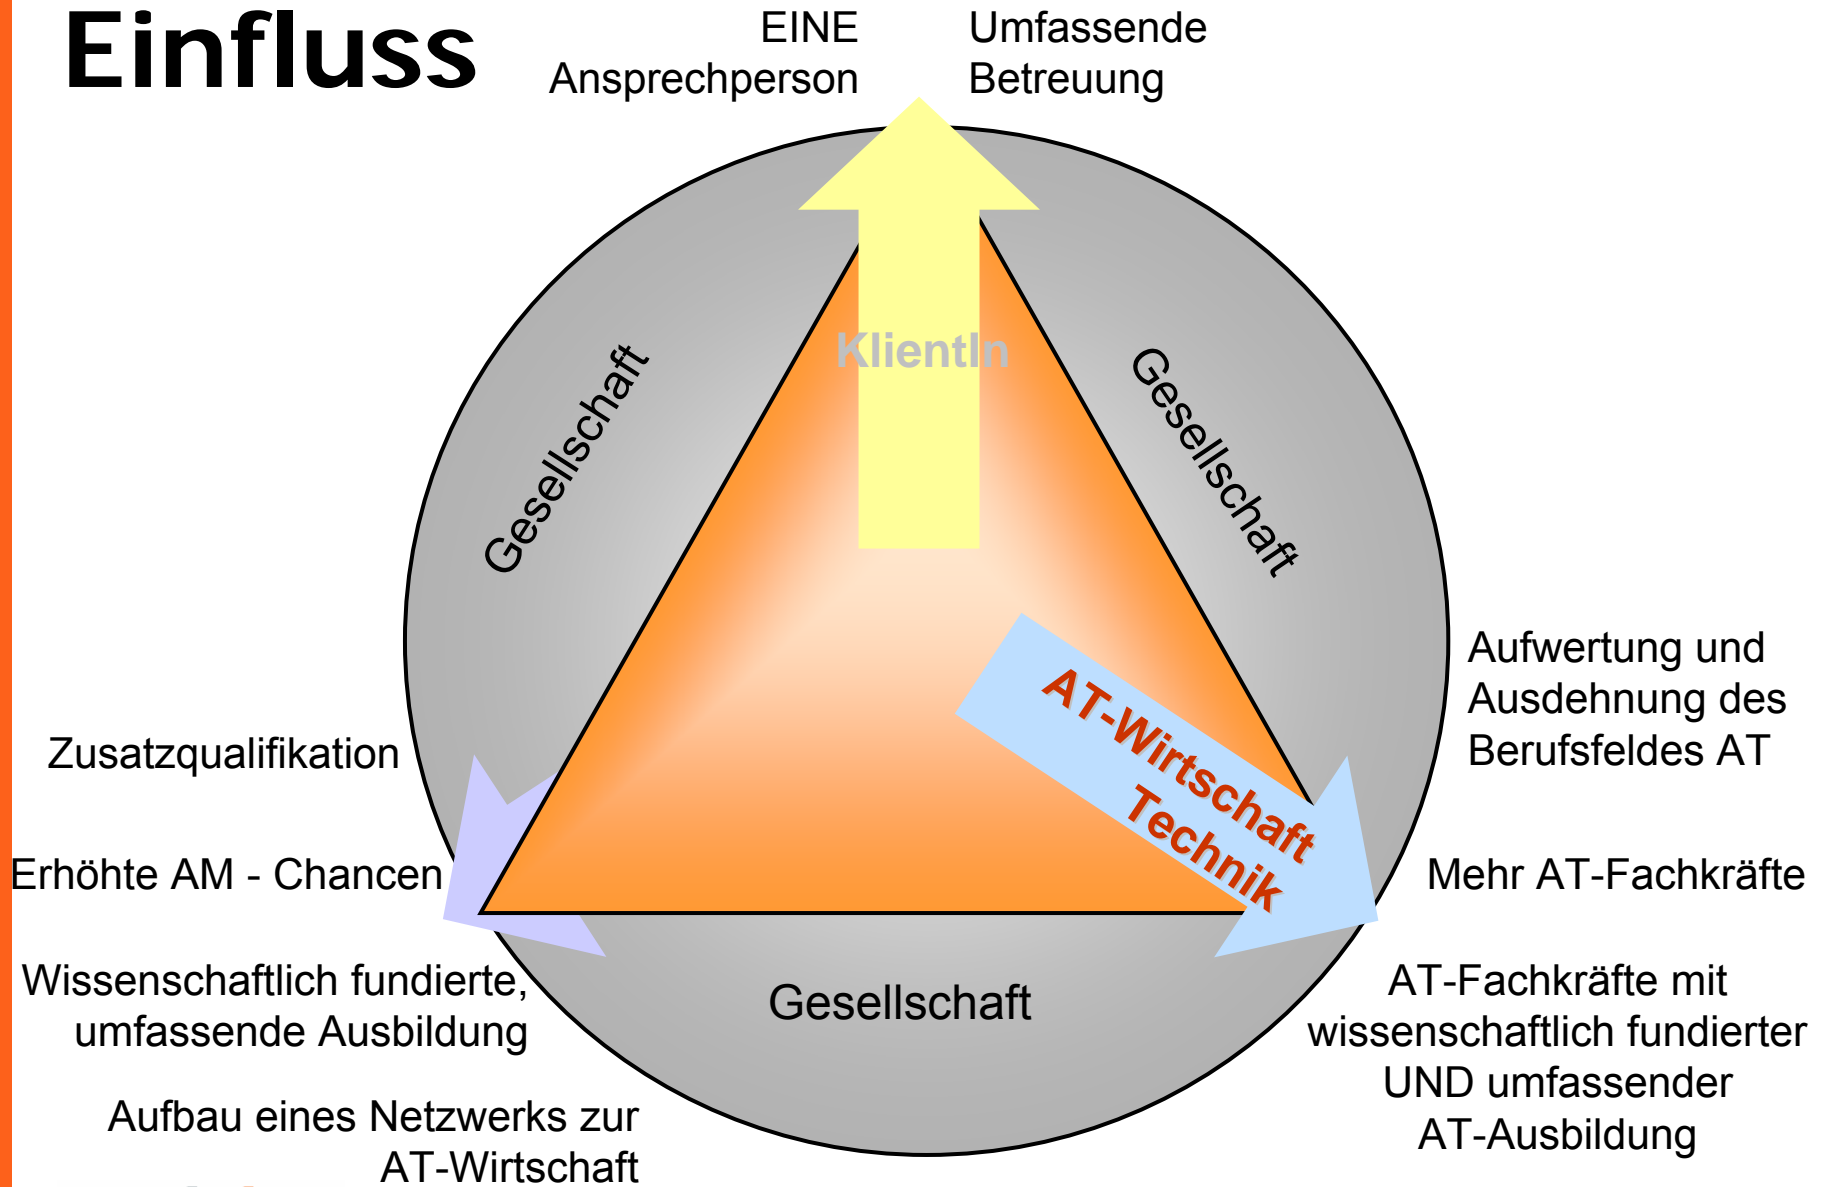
Einfluss

EINE Ansprechperson

Umfassende Betreuung

Gesellschaft

KlientIn

Gesellschaft

Aufwertung und Ausdehnung des Berufsfeldes AT

AT-Wirtschaft Technik

Zusatzqualifikation

Erhöhte AM - Chancen

Mehr AT-Fachkräfte

Wissenschaftlich fundierte, umfassende Ausbildung

Gesellschaft

AT-Fachkräfte mit wissenschaftlich fundierter UND umfassender AT-Ausbildung

Aufbau eines Netzwerks zur AT-Wirtschaft